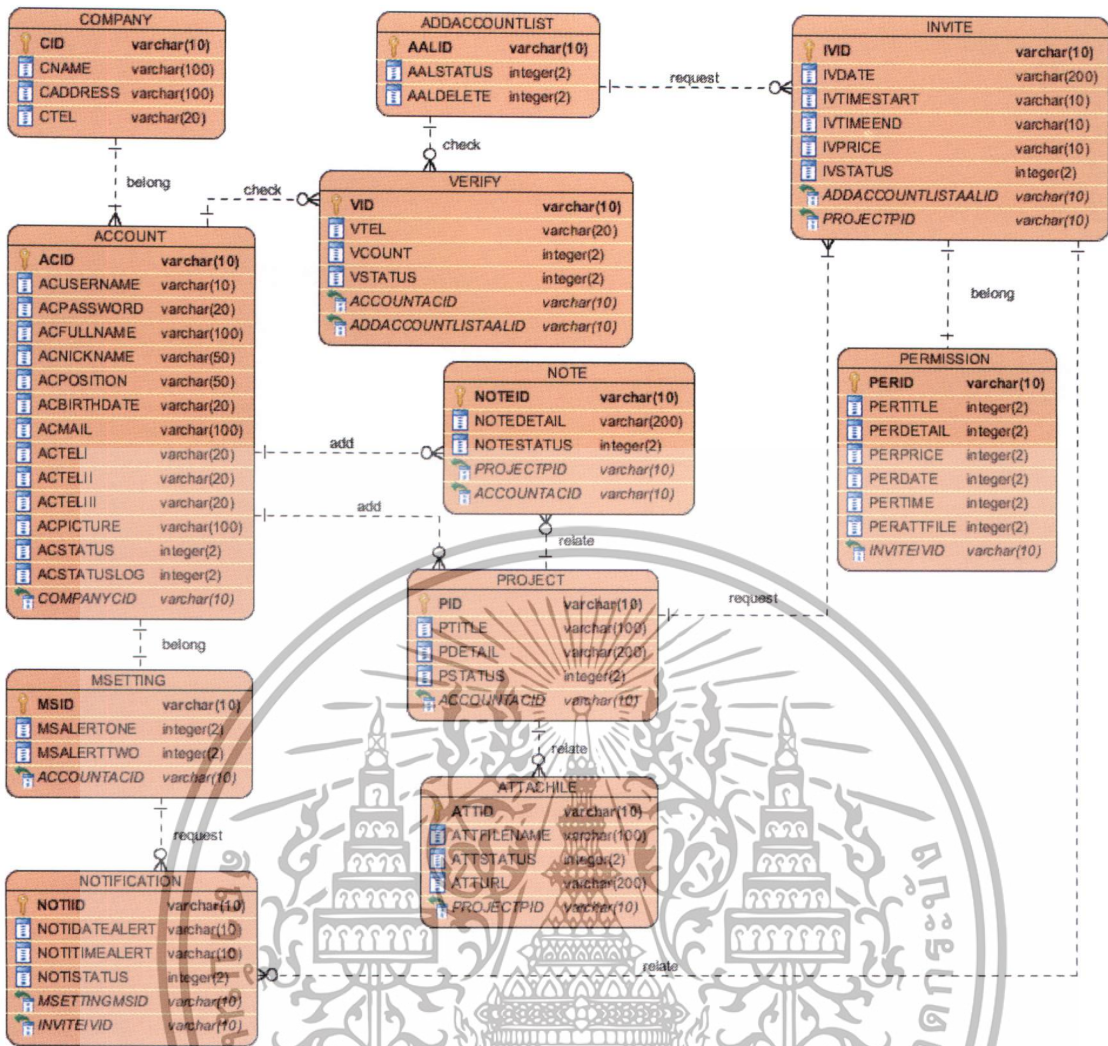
COMPANY

| | |
|---|---|
| CID | varchar(10) |
| CNAME | varchar(100) |
| CADDRESS | varchar(100) |
| CTEL | varchar(20) |

ADDACCOUNTLIST

| | |
|---|---|
| AALID | varchar(10) |
| AALSTATUS | integer(2) |
| AALDELETE | integer(2) |

INVITE

| | |
|---|---|
| IVID | varchar(10) |
| IVDATE | varchar(200) |
| IVTIMESTART | varchar(10) |
| IVTIMEEND | varchar(10) |
| IVPRICE | varchar(10) |
| IVSTATUS | integer(2) |
| ADDACCOUNTLISTAALID | varchar(10) |
| PROJECTPID | varchar(10) |

request

check

belong

check

VERIFY

| | |
|---|---|
| VID | varchar(10) |
| VTEL | varchar(20) |
| VCOUNT | integer(2) |
| VSTATUS | integer(2) |
| ACCOUNTACID | varchar(10) |
| ADDACCOUNTLISTAALID | varchar(10) |

ACCOUNT

| | |
|---|---|
| ACID | varchar(10) |
| ACUSERNAME | varchar(10) |
| ACPASSWORD | varchar(20) |
| ACFULLNAME | varchar(100) |
| ACNICKNAME | varchar(50) |
| ACPOSITION | varchar(50) |
| ACBIRTHDATE | varchar(20) |
| ACMAIL | varchar(100) |
| ACTELI | varchar(20) |
| ACTELII | varchar(20) |
| ACTELIII | varchar(20) |
| ACPICTURE | varchar(100) |
| ACSTATUS | integer(2) |
| ACSTATUSLOG | integer(2) |
| COMPANYCID | varchar(10) |

belong

PERMISSION

| | |
|---|---|
| PERID | varchar(10) |
| PERTITLE | integer(2) |
| PERDETAIL | integer(2) |
| PERPRICE | integer(2) |
| PERDATE | integer(2) |
| PERTIME | integer(2) |
| PERATTFILE | integer(2) |
| INVITEIVID | varchar(10) |

NOTE

| | |
|---|---|
| NOTEID | varchar(10) |
| NOTEDETAIL | varchar(200) |
| NOTESTATUS | integer(2) |
| PROJECTPID | varchar(10) |
| ACCOUNTACID | varchar(10) |

add

add

relate

request

PROJECT

| | |
|---|---|
| PID | varchar(10) |
| PTITLE | varchar(100) |
| PDETAIL | varchar(200) |
| PSTATUS | integer(2) |
| ACCOUNTACID | varchar(10) |

belong

MSETTING

| | |
|---|---|
| MSID | varchar(10) |
| MSALERTONE | integer(2) |
| MSALERTTWO | integer(2) |
| ACCOUNTACID | varchar(10) |

relate

ATTACHFILE

| | |
|---|---|
| ATTID | varchar(10) |
| ATTFILENAME | varchar(100) |
| ATTSTATUS | integer(2) |
| ATTURL | varchar(200) |
| PROJECTPID | varchar(10) |

request

NOTIFICATION

| | |
|---|---|
| NOTIID | varchar(10) |
| NOTIDATEALERT | varchar(10) |
| NOTITIMEALERT | varchar(10) |
| NOTISTATUS | integer(2) |
| MSETTINGMSID | varchar(10) |
| INVITEIVID | varchar(10) |

relate